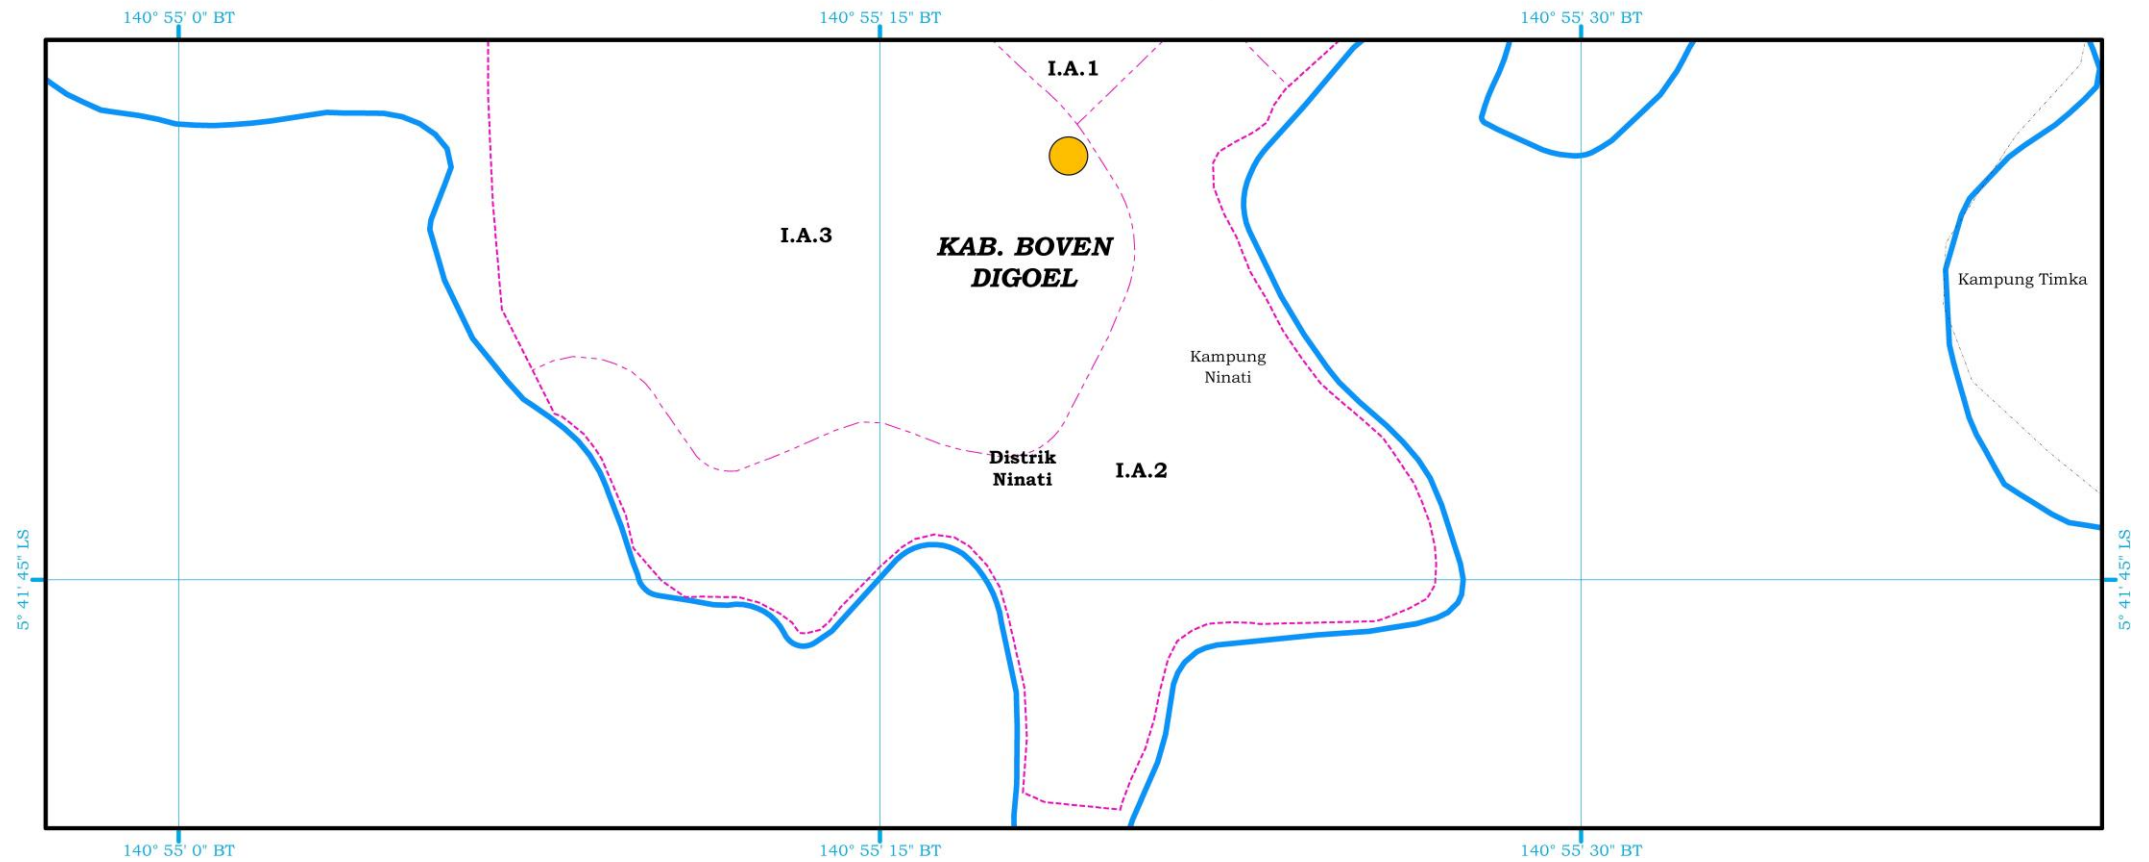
140° 55' 0" BT
140° 55' 15" BT
140° 55' 30" BT

I.A.1

I.A.3

KAB. BOVEN DIGOEL

Kampung Timka

Kampung Ninati

Distrik Ninati

I.A.2

5° 41' 45" LS
5° 41' 45" LS

140° 55' 0" BT
140° 55' 15" BT
140° 55' 30" BT